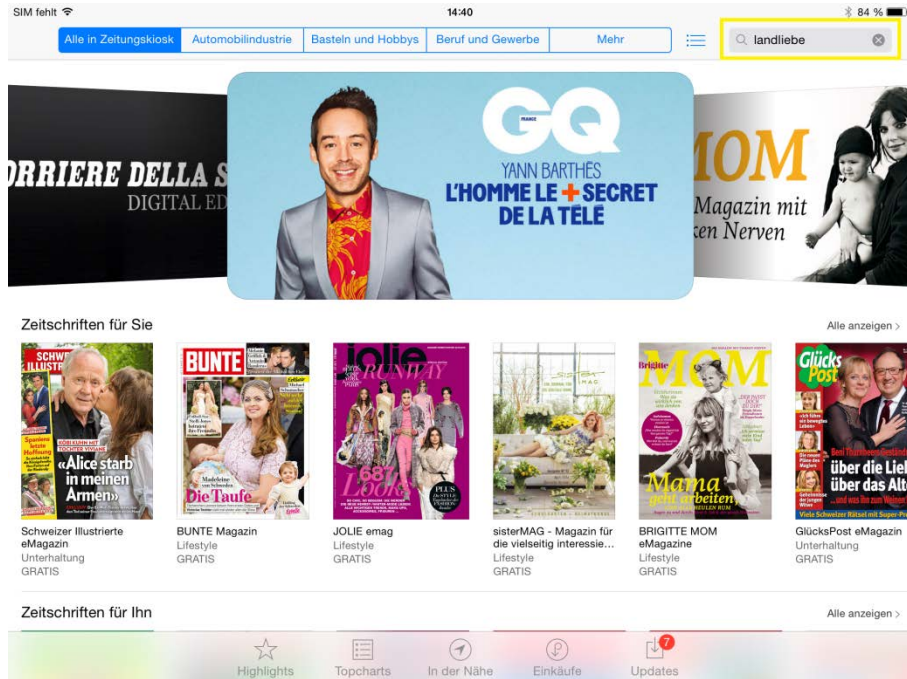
SIM fehlt
14:40
84 %

Alle in Zeitungskiosk | Automobilindustrie | Basteln und Hobbys | Beruf und Gewerbe | Mehr

landliebe

RRIERE DELLA S
DIGITAL ED

GQ
FRANCE
YANN BARTHÈS
L'HOMME LE + SECRET DE LA TÉLÉ

MOM
Magazin mit
ken Nerven

Zeitschriften für Sie
Alle anzeigen >

SCHWEIZER ILLUSTRIERTE
«Alice starb in meinen Armen»

BUNTE
Die Taufe

jolie
RUNWAY

BRIGITTE MOM
Mama geht arbeiten

Glücks Post
über die Lie
über das Alt

Schweizer Illustrierte eMagazin
Unterhaltung
GRATIS

BUNTE Magazin
Lifestyle
GRATIS

JOLIE emag
Lifestyle
GRATIS

sisterMAG - Magazin für die vielseitig interessie...
Lifestyle
GRATIS

BRIGITTE MOM eMagazine
Lifestyle
GRATIS

GlücksPost eMagazin
Unterhaltung
GRATIS

Zeitschriften für Ihn
Alle anzeigen >

Highlights
Topcharts
In der Nähe
Einkäufe
7
Updates